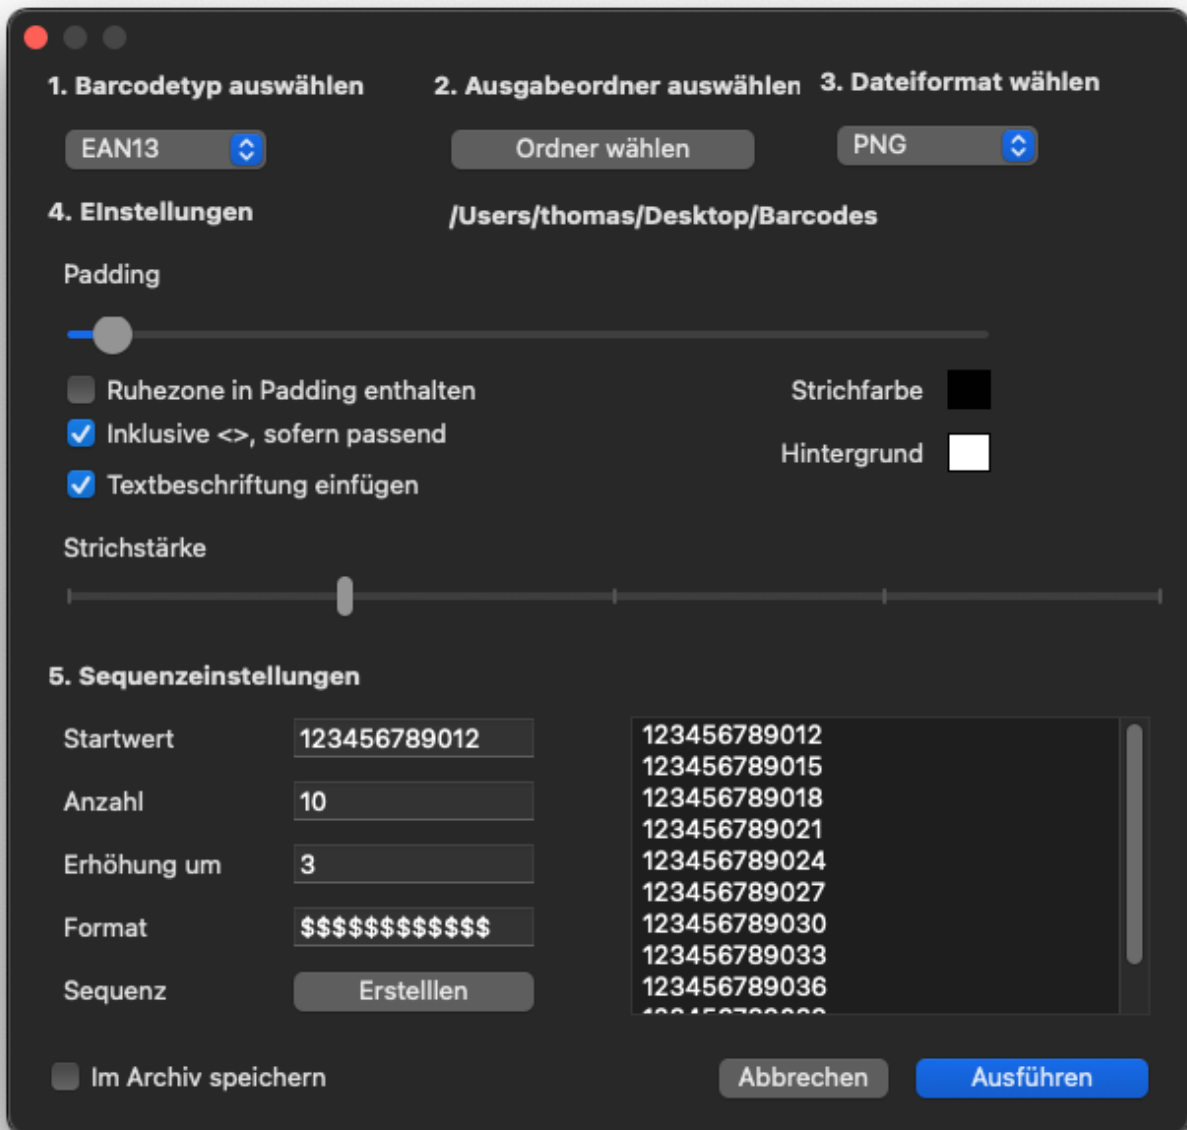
1. Barcodetyp auswählen

2. Ausgabeordner auswählen

3. Dateiformat wählen

EAN13

Ordner wählen

PNG

4. EInstellungen

/Users/thomas/Desktop/Barcodes

Padding

Ruhezone in Padding enthalten

Inklusive <>, sofern passend

Textbeschriftung einfügen

Strichfarbe

Hintergrund

Strichstärke

5. Sequenzeinstellungen

| Startwert | 123456789012 |
|---|---|
| Anzahl | 10 |
| Erhöhung um | 3 |
| Format | \$\$\$\$\$\$\$\$\$\$\$\$ |
| Sequenz | Erstelllen |

123456789012
123456789015
123456789018
123456789021
123456789024
123456789027
123456789030
123456789033
123456789036
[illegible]

Im Archiv speichern

Abbrechen

Ausführen